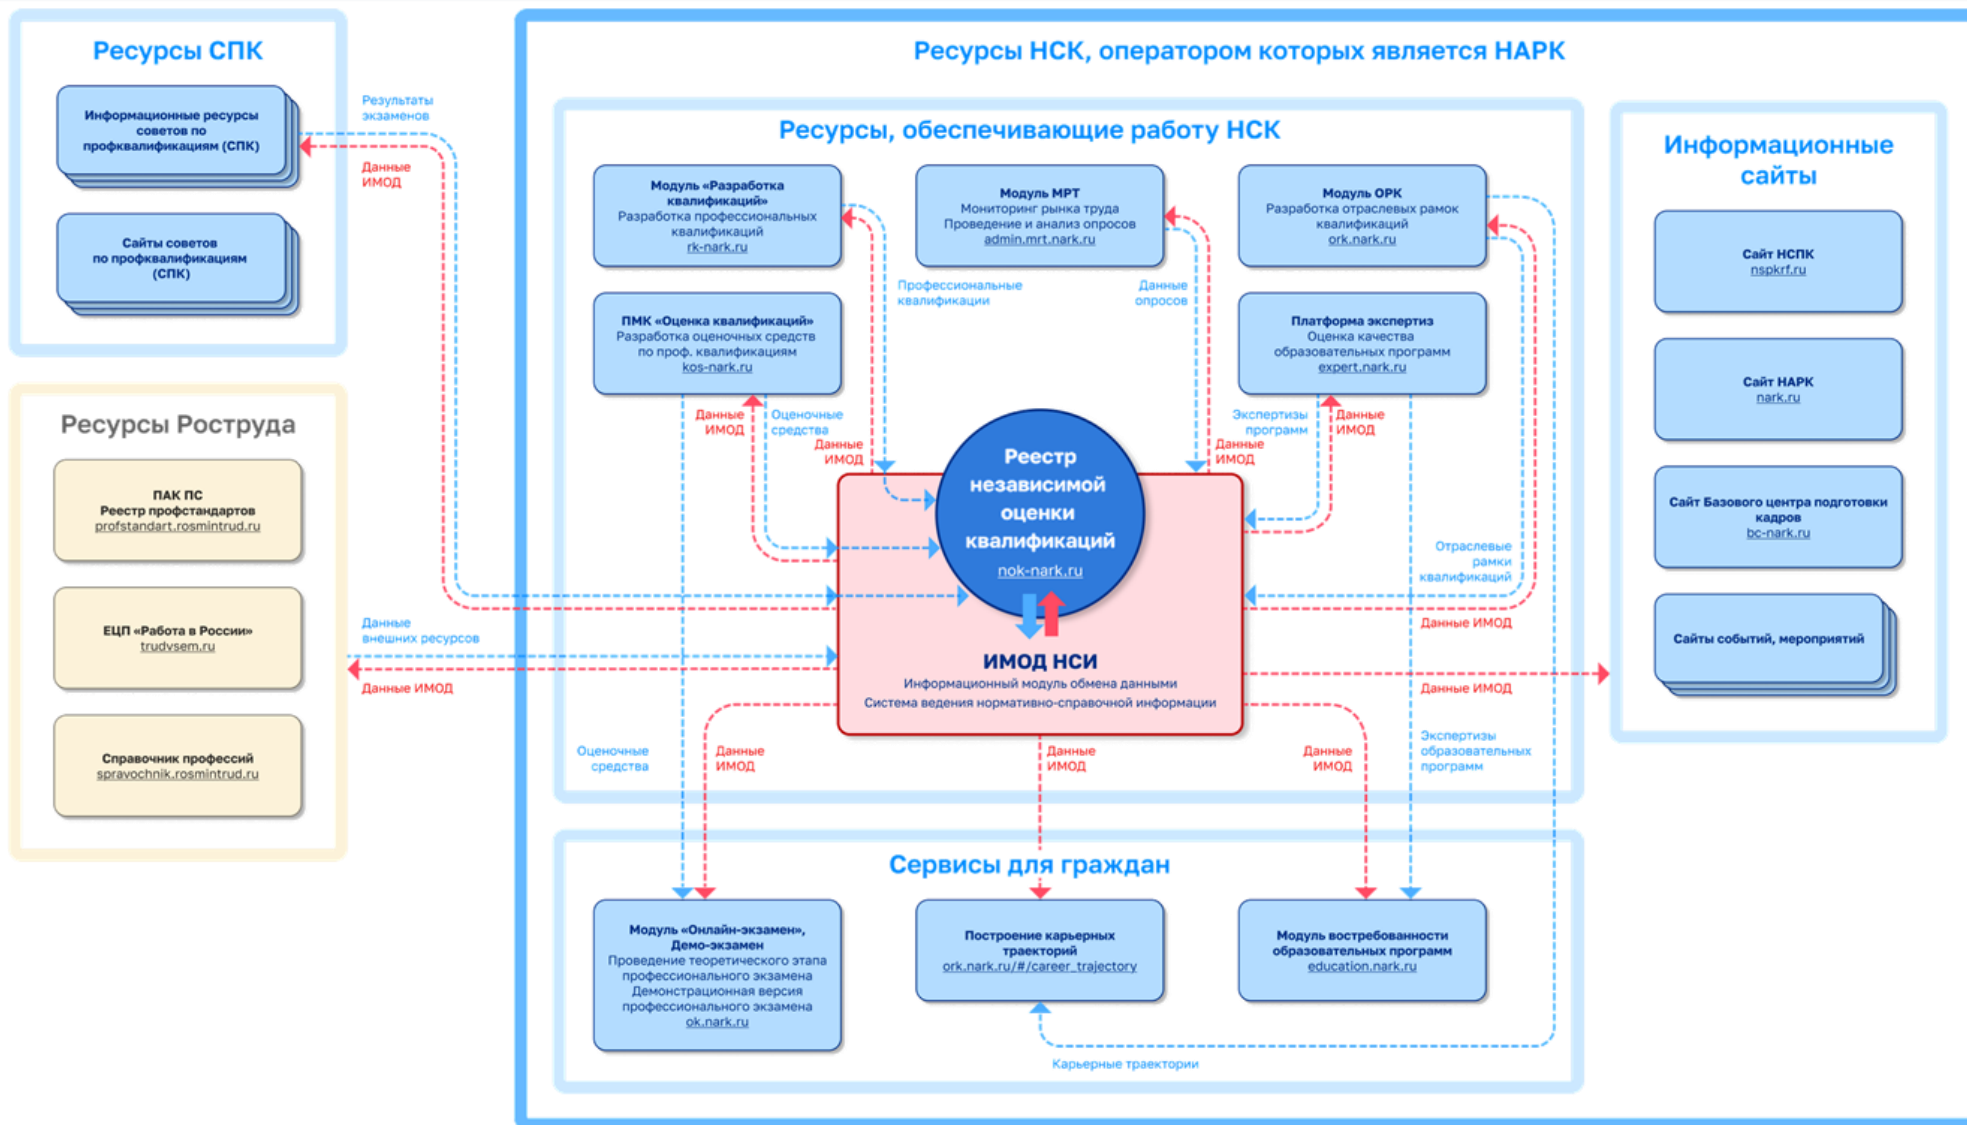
Ресурсы СПК

Информационные ресурсы советов по профквалификациям (СПК)

Сайты советов по профквалификациям (СПК)

Результаты экзаменов

Данные ИМОД

Ресурсы Роструда

ПАК ПС
Реестр профстандартов
profstandart.rosmintrud.ru

ЕЦП «Работа в России»
trudvsem.ru

Справочник профессий
spravochnik.rosmintrud.ru

Данные внешних ресурсов

Данные ИМОД

Ресурсы НСК, оператором которых является НАРК

Ресурсы, обеспечивающие работу НСК

Модуль «Разработка квалификаций»
Разработка профессиональных квалификаций
rk-nark.ru

Модуль МРТ
Мониторинг рынка труда
Проведение и анализ опросов
admin.mrt.nark.ru

Модуль ОРК
Разработка отраслевых рамок квалификаций
ork.nark.ru

ПМК «Оценка квалификаций»
Разработка оценочных средств по проф. квалификациям
kos-nark.ru

Профессиональные квалификации

Данные опросов

Платформа экспертиз
Оценка качества образовательных программ
expert.nark.ru

Данные ИМОД

Оценочные средства

Данные ИМОД

Экспертизы программ

Данные ИМОД

Данные ИМОД

Реестр независимой оценки квалификаций
nok-nark.ru

ИМОД НСИ
Информационный модуль обмена данными
Система ведения нормативно-справочной информации

Отраслевые рамки квалификаций

Данные ИМОД

Данные ИМОД

Оценочные средства

Данные ИМОД

Данные ИМОД

Данные ИМОД

Экспертизы образовательных программ

Информационные сайты

Сайт НСПК
nspkrf.ru

Сайт НАРК
nark.ru

Сайт Базового центра подготовки кадров
bc-nark.ru

Сайты событий, мероприятий

Сервисы для граждан

Модуль «Онлайн-экзамен», Демо-экзамен
Проведение теоретического этапа профессионального экзамена
Демонстрационная версия профессионального экзамена
ok.nark.ru

Построение карьерных траекторий
ork.nark.ru/#/career_trajectory

Модуль востребованности образовательных программ
education.nark.ru

Карьерные траектории